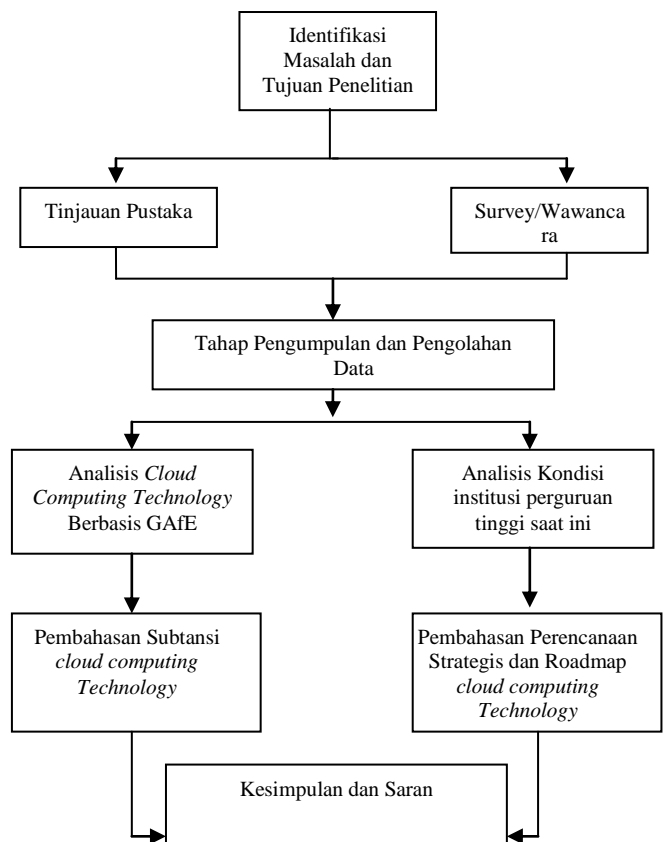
Identifikasi Masalah dan Tujuan Penelitian

Tinjauan Pustaka

Survey/Wawancara

Tahap Pengumpulan dan Pengolahan Data

Analisis *Cloud Computing Technology* Berbasis GAfE

Analisis Kondisi institusi perguruan tinggi saat ini

Pembahasan Subtansi *cloud computing Technology*

Pembahasan Perencanaan Strategis dan Roadmap *cloud computing Technology*

Kesimpulan dan Saran